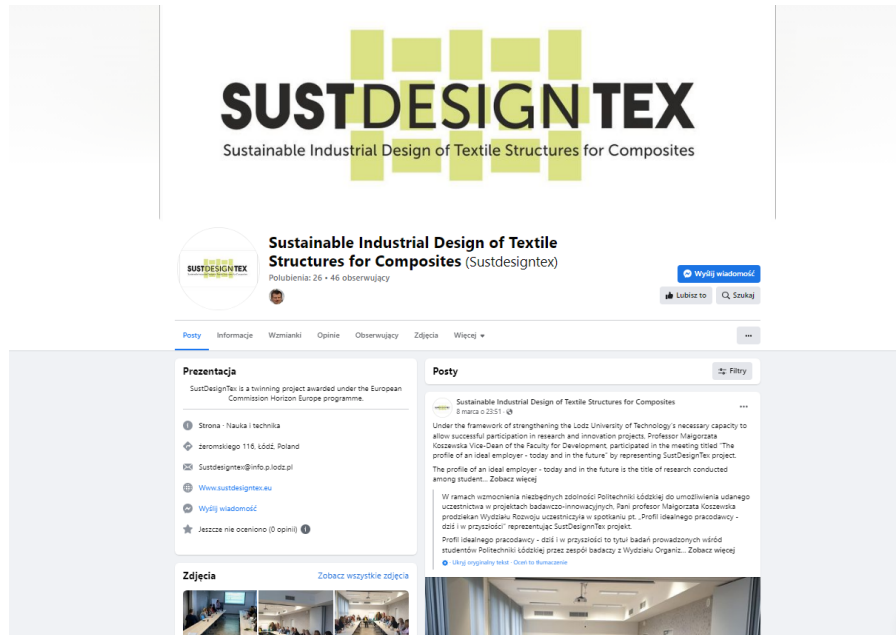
SUSTDESIGNTEX
Sustainable Industrial Design of Textile Structures for Composites

SUSTDESIGNTEX

Sustainable Industrial Design of Textile Structures for Composites (Sustdesigntex)
Polubienia: 26 • 46 obserwujący

Wyślij wiadomość
Lubisz to
Szukaj

Posty
Informacje
Wzmianki
Opinie
Obserwujący
Zdjęcia
Więcej

Prezentacja
SustDesignTex is a twinning project awarded under the European Commission Horizon Europe programme.

Strona · Nauka i technika
żeromskiego 116, Łódź, Poland
Sustdesigntex@info.p.lodz.pl
Www.sustdesigntex.eu
Wyślij wiadomość
Jeszcze nie oceniono (0 opinii)

Zdjęcia
Zobacz wszystkie zdjęcia

Posty
Filtry

Sustainable Industrial Design of Textile Structures for Composites
8 marca o 23:51 ·

Under the framework of strengthening the Lodz University of Technology's necessary capacity to allow successful participation in research and innovation projects, Professor Małgorzata Koszewska Vice-Dean of the Faculty for Development, participated in the meeting titled "The profile of an ideal employer - today and in the future" by representing SustDesignTex project.

The profile of an ideal employer - today and in the future is the title of research conducted among student... Zobacz więcej

W ramach wzmocnienia niezbędnych zdolności Politechniki Łódzkiej do umożliwienia udanego uczestnictwa w projektach badawczo-innowacyjnych, Pani profesor Małgorzata Koszewska prodziekan Wydziału Rozwoju uczestniczyła w spotkaniu pt. „Profil idealnego pracodawcy - dziś i w przyszłości" reprezentując SustDesignnTex projekt.

Profil idealnego pracodawcy - dziś i w przyszłości to tytuł badań prowadzonych wśród studentów Politechniki Łódzkiej przez zespół badaczy z Wydziału Organiz... Zobacz więcej

Ukryj oryginalny tekst · Oceń to tłumaczenie